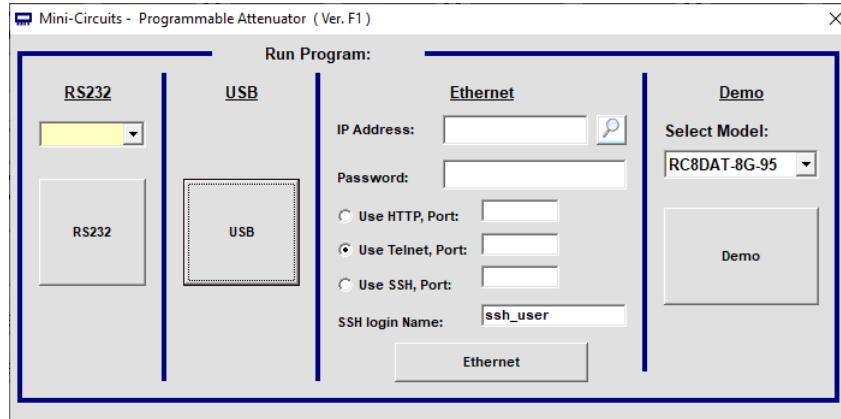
Mini-Circuits - Programmable Attenuator ( Ver. F1 )

×

Run Program:

RS232

RS232

USB

USB

Ethernet

IP Address:

Password:

Use HTTP, Port:

Use Telnet, Port:

Use SSH, Port:

SSH login Name: ssh_user

Ethernet

Demo

Select Model:

RC8DAT-8G-95

Demo